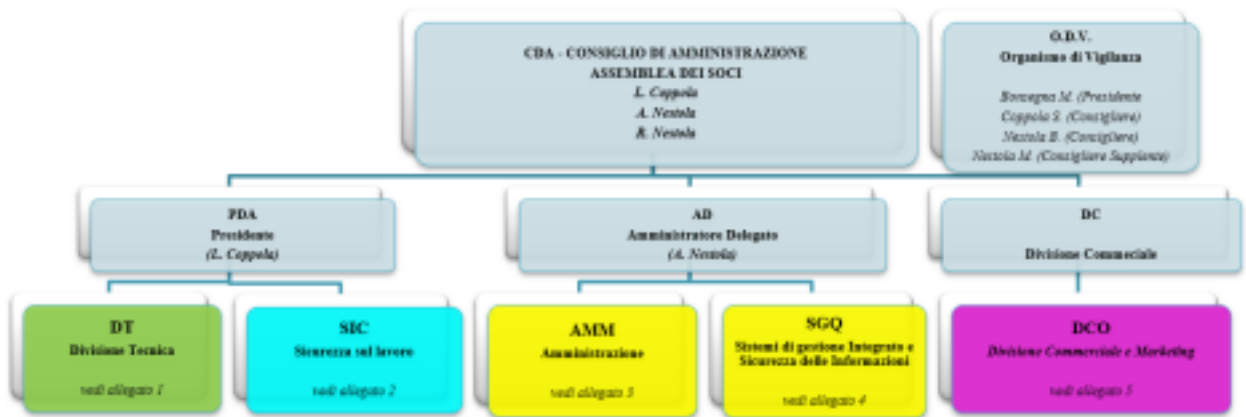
CDA - CONSIGLIO DI AMMINISTRAZIONE
ASSEMBLEA DEI SOCI
L. Coppola
A. Nestola
R. Nestola

O.D.V.
Organismo di Vigilanza

Bonagna M. (Presidente
Coppola S. (Consigliere)
Nestola B. (Consigliere)
Nestola M. (Consigliere Supplente)

PDA
Presidente
(L. Coppola)

AD
Amministratore Delegato
(A. Nestola)

DC
Divisione Commerciale

DT
Divisione Tecnica
vedi allegato 1

SIC
Sicurezza sul lavoro
vedi allegato 2

AMM
Amministrazione
vedi allegato 3

SGQ
Sistemi di gestione Integrato e Sicurezza delle Informazioni
vedi allegato 4

DCO
Divisione Commerciale e Marketing
vedi allegato 5